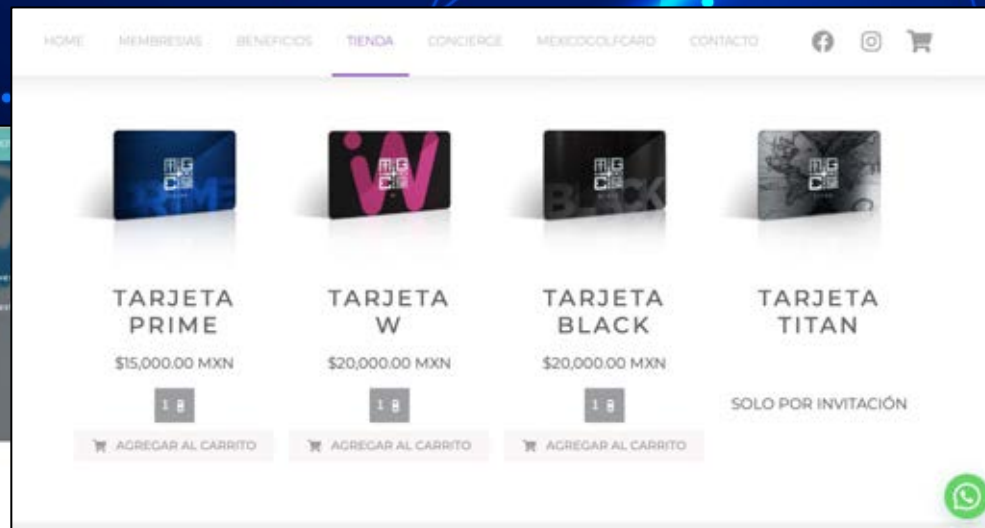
HOME MEMBRESIAS BENEFICIOS TIENDA CONCIERGE MEXICOGOLFCARD CONTACTO

TARJETA PRIME
$15,000.00 MXN
1
AGREGAR AL CARRITO

TARJETA W
$20,000.00 MXN
1
AGREGAR AL CARRITO

TARJETA BLACK
$20,000.00 MXN
1
AGREGAR AL CARRITO

TARJETA TITAN
SOLO POR INVITACIÓN